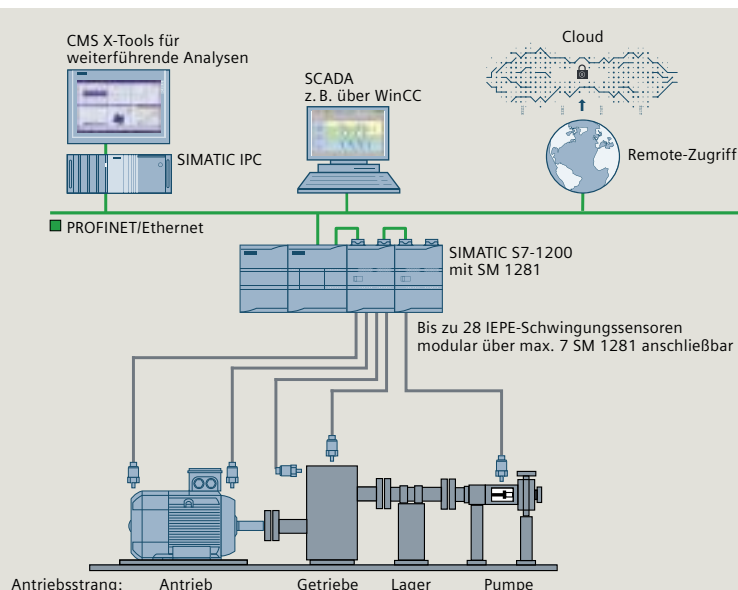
CMS X-Tools für weiterführende Analysen

SCADA
z. B. über WinCC

Cloud

SIMATIC IPC

Remote-Zugriff

PROFINET/Ethernet

SIMATIC S7-1200
mit SM 1281

Bis zu 28 IEPE-Schwingungssensoren modular über max. 7 SM 1281 anschließbar

Antriebsstrang: Antrieb Getriebe Lager Pumpe